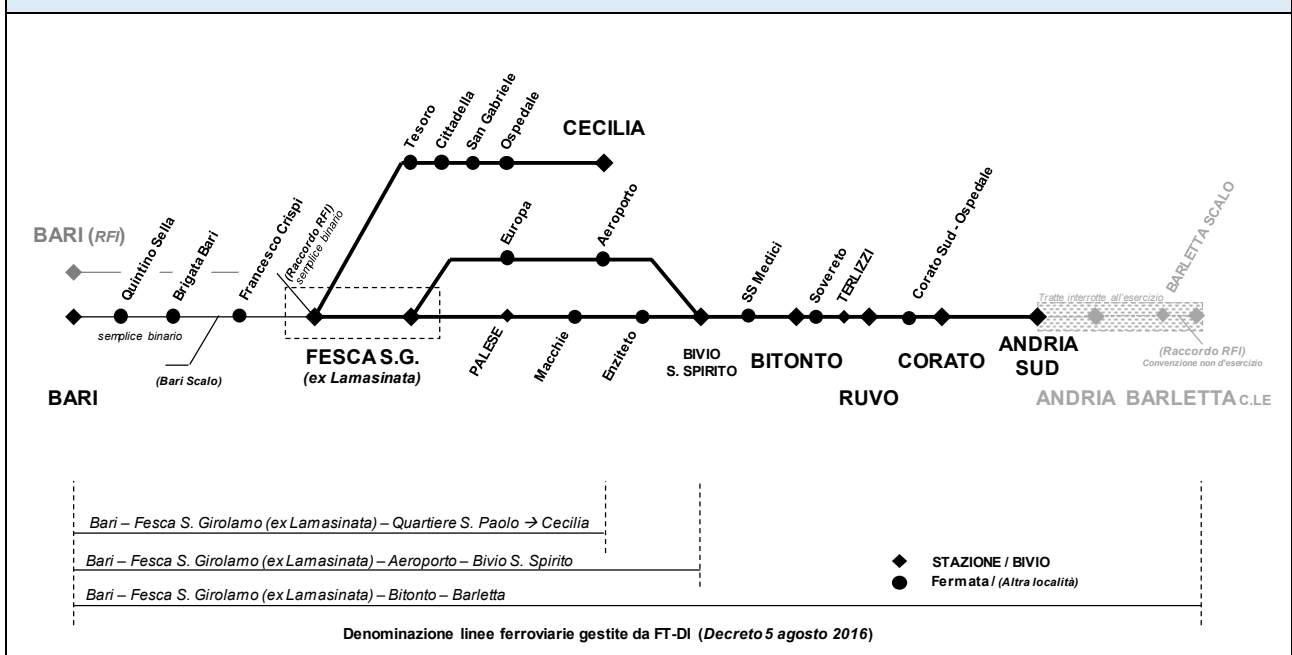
Tesoro
Cittadella
San Gabriele
Ospedale
CECILIA

BARI (RFI)
Quintino Sella
Brigata Bari
Francesco Crispi
(Raccordo RFI) semplice binario
Europa
Aeroporto
SS Medici
Sovereto
TERLIZZI
Corato Sud - Ospedale
BARLETTA SCALO
Tratte interrotte all'esercizio

semplice binario
(Bari Scalo)
FESCA S.G.
(ex Lamasinata)
PALESE
Macchie
Enziteto
BIVIO S. SPIRITO
BITONTO
CORATO
ANDRIA SUD
(Raccordo RFI)
Convenzione non d'esercizio

BARI
RUVO
ANDRIA BARLETTA C.LE

Bari – Fesca S. Girolamo (ex Lamasinata) – Quartiere S. Paolo → Cecilia
Bari – Fesca S. Girolamo (ex Lamasinata) – Aeroporto – Bivio S. Spirito
Bari – Fesca S. Girolamo (ex Lamasinata) – Bitonto – Barletta

STAZIONE / BIVIO
Fermata / (Altra località)

Denominazione linee ferroviarie gestite da FT-DI (Decreto 5 agosto 2016)